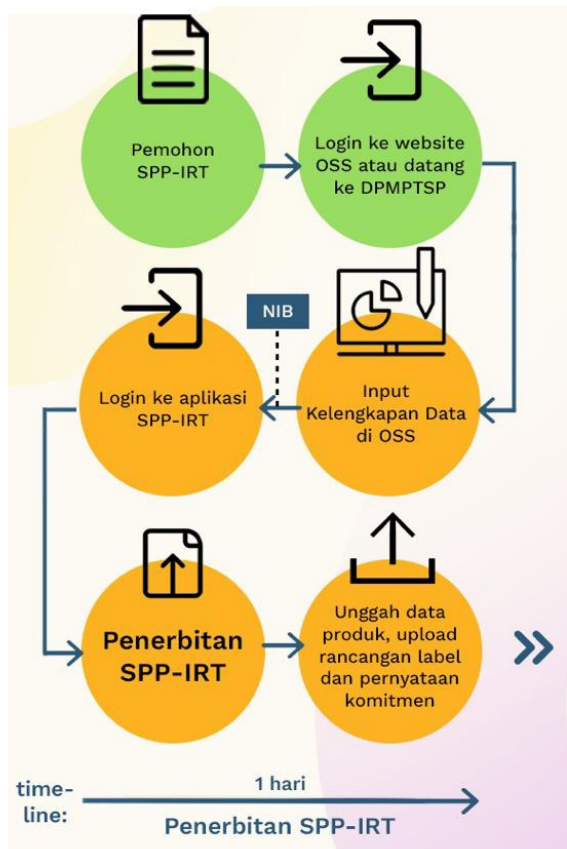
Pemohon SPP-IRT

Login ke website OSS atau datang ke DPMPTSP

NIB

Login ke aplikasi SPP-IRT

Input Kelengkapan Data di OSS

Penerbitan SPP-IRT

Unggah data produk, upload rancangan label dan pernyataan komitmen

time-line:

1 hari

Penerbitan SPP-IRT